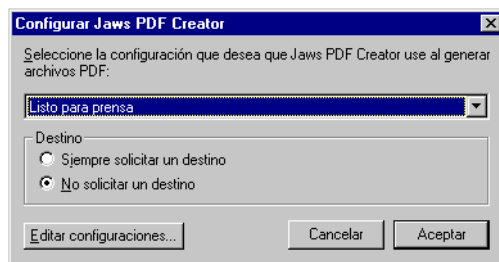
Configurar Jaws PDF Creator

Seleccione la configuración que desea que Jaws PDF Creator use al generar archivos PDF:

Listo para prensa

Destino

Siempre solicitar un destino

No solicitar un destino

Editar configuraciones...

Cancelar

Aceptar